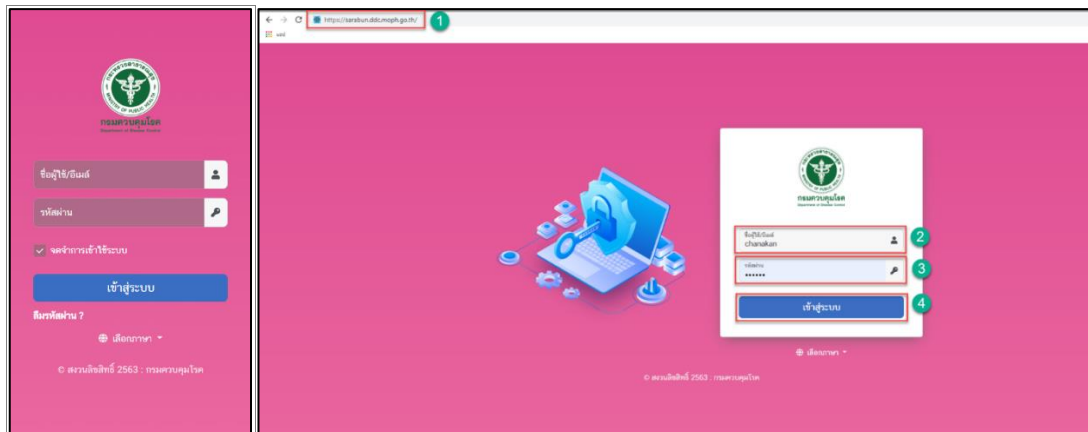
กรมควบคุมโรค
Department of Disease Control

ชื่อผู้ใช้/อีเมล์

รหัสผ่าน

จดจำการเข้าใช้ระบบ

เข้าสู่ระบบ

ลืมรหัสผ่าน ?

เลือกภาษา

© สงวนลิขสิทธิ์ 2563 : กรมควบคุมโรค

https://saraban.ddc.moph.go.th/
1

กรมควบคุมโรค
Department of Disease Control

ชื่อผู้ใช้/อีเมล์
chanakan
2

รหัสผ่าน
••••••
3

เข้าสู่ระบบ
4

เลือกภาษา

© สงวนลิขสิทธิ์ 2563 : กรมควบคุมโรค